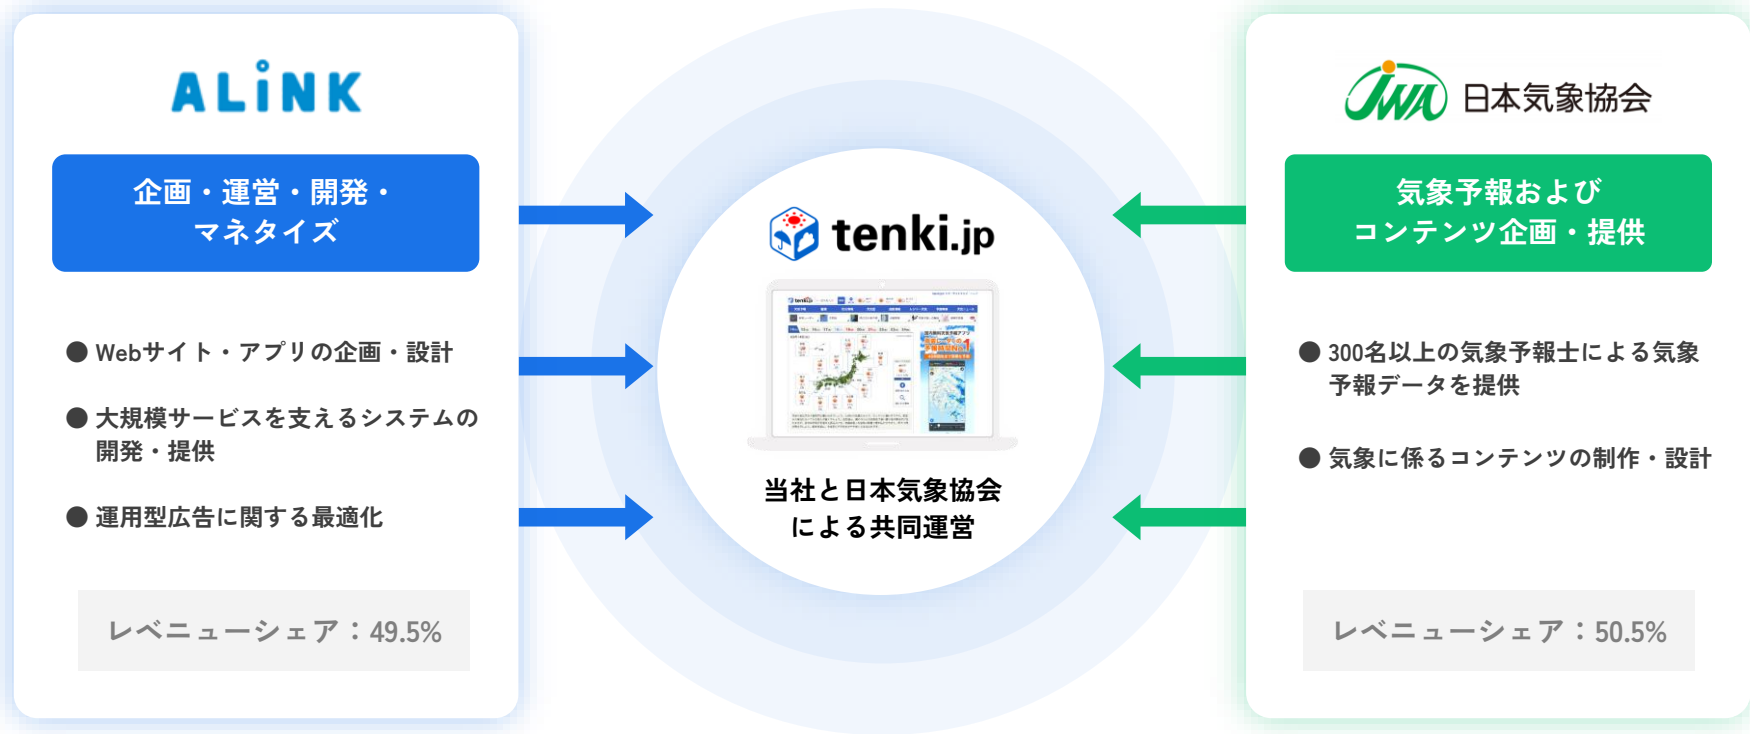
ALiNK

企画・運営・開発・マネタイズ

● Webサイト・アプリの企画・設計

● 大規模サービスを支えるシステムの開発・提供

● 運用型広告に関する最適化

レベニューシェア：49.5%

tenki.jp

当社と日本気象協会による共同運営

JWA 日本気象協会

気象予報およびコンテンツ企画・提供

● 300名以上の気象予報士による気象予報データを提供

● 気象に係るコンテンツの制作・設計

レベニューシェア：50.5%